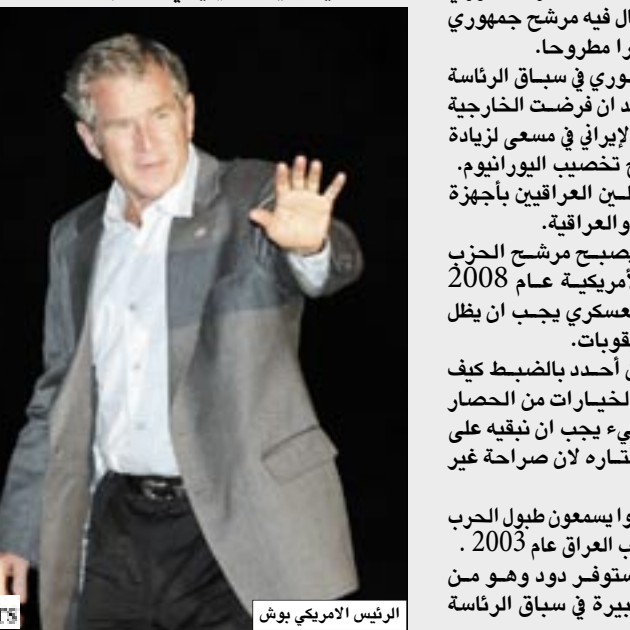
ال فيه مرشح جمهوري
را مطروحا.
وري في سباق الرئاسة
د ان فرضت الخارجية
لإيراني في مسعى لزيادة
م تخصيب اليورانيوم.
لين العراقيين بأجهزة
والعراقية.
صبح مرشح الحزب
أمريكية عام 2008
عسكري يجب ان يظل
قوبات.
ى أحدد بالضبط كيف
لخيارات من الحصار
يء يجب ان نبقيه على
تاره لان صراحة غير

وا يسمعون طبول الحرب
ب العراق عام 2003 .
ستوفر دود وهو من
بيرة في سباق الرئاسة

الرئيس الامريكي بوش